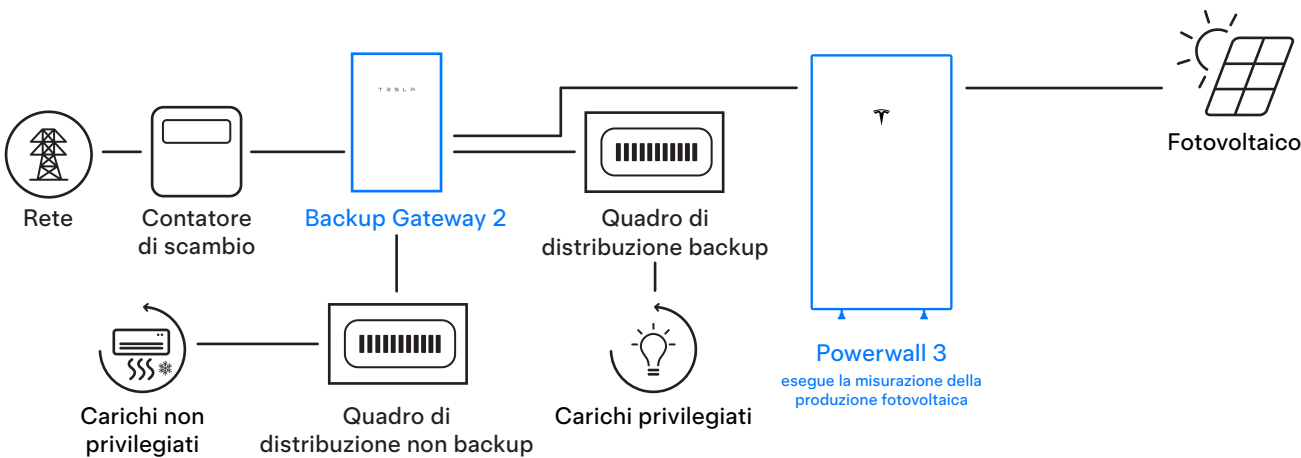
TESLA

Rete

Contatore di scambio

Backup Gateway 2

Quadro di distribuzione backup

Powerwall 3

esegue la misurazione della produzione fotovoltaica

Fotovoltaico

Carichi non privilegiati

Quadro di distribuzione non backup

Carichi privilegiati